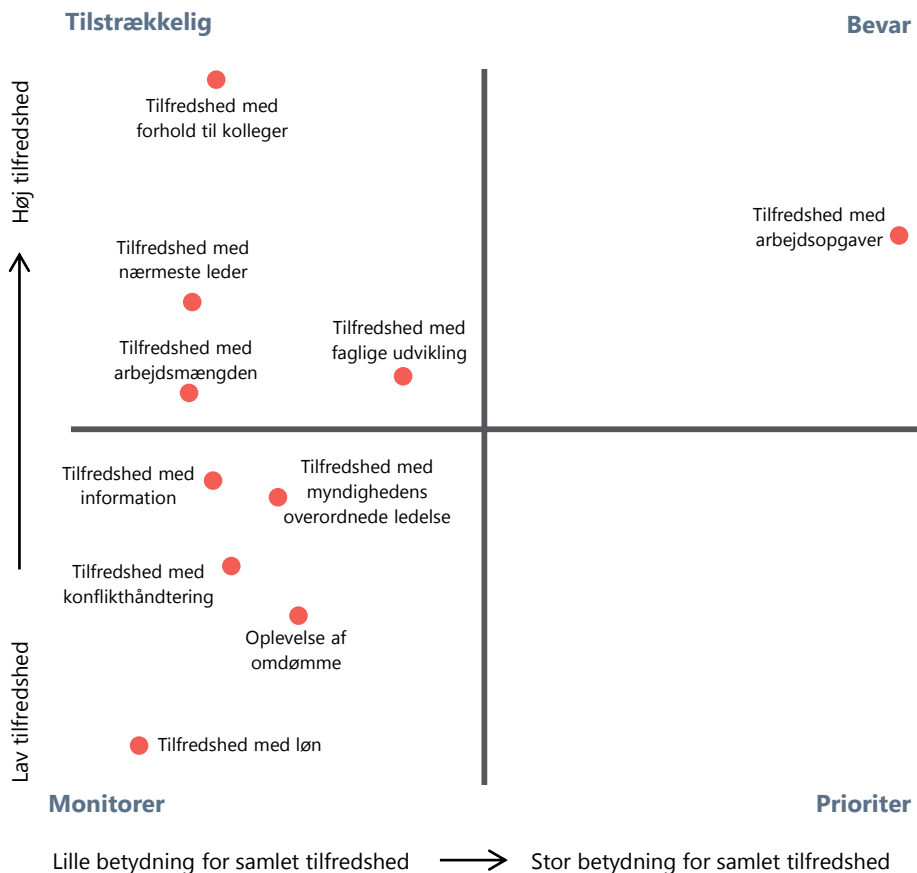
Tilstrækkelig

Bevar

Høj tilfredshed

Tilfredshed med forhold til kolleger

Tilfredshed med arbejdsopgaver

Tilfredshed med nærmeste leder

Tilfredshed med faglige udvikling

Tilfredshed med arbejdsmængden

Tilfredshed med information

Tilfredshed med myndighedens overordnede ledelse

Tilfredshed med konflikthåndtering

Oplevelse af omdømme

Lav tilfredshed

Tilfredshed med løn

Monitorer

Prioriter

Lille betydning for samlet tilfredshed

Stor betydning for samlet tilfredshed